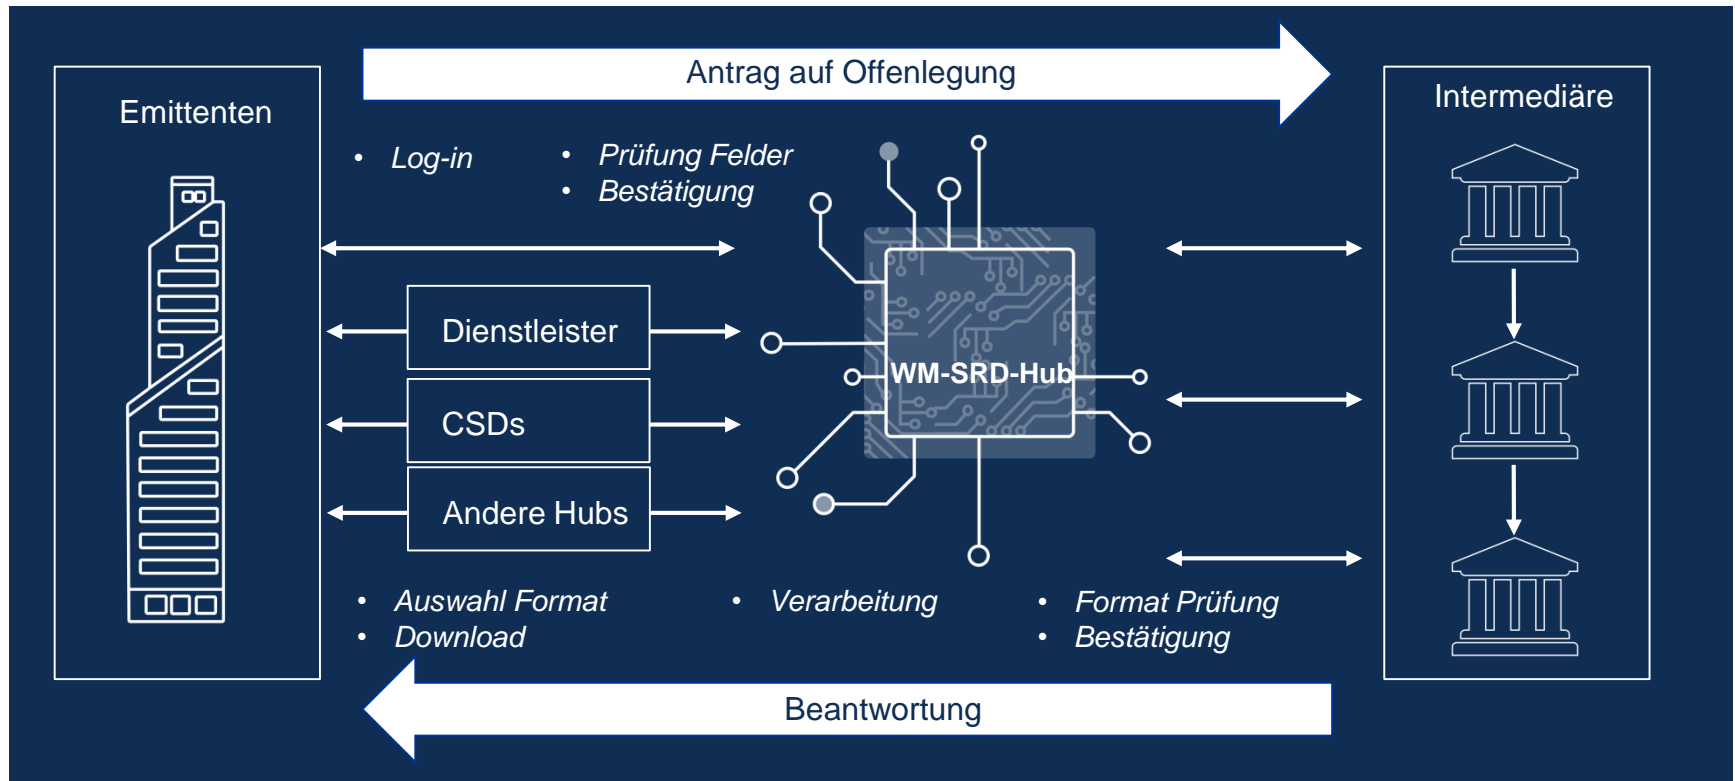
Antrag auf Offenlegung

Emittenten

Intermediäre

- Log-in

- Prüfung Felder
- Bestätigung

Dienstleister

CSDs

Andere Hubs

WM-SRD-Hub

- Auswahl Format
- Download

- Verarbeitung

- Format Prüfung
- Bestätigung

Beantwortung